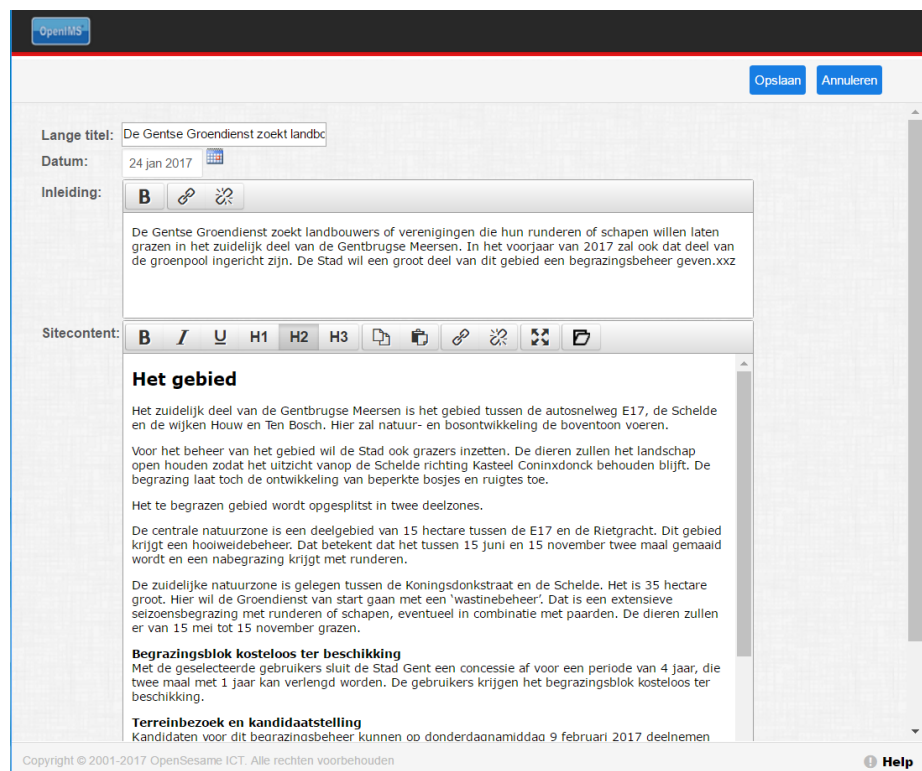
OpenIMS

Opslaan Annuleren

Lange titel: De Gentse Groendienst zoekt landbo

Datum: 24 jan 2017

Inleiding: B

De Gentse Groendienst zoekt landbouwers of verenigingen die hun runderen of schapen willen laten grazen in het zuidelijk deel van de Gentbrugse Meersen. In het voorjaar van 2017 zal ook dat deel van de groenpool ingericht zijn. De Stad wil een groot deel van dit gebied een begrazingsbeheer geven.xxz

Sitecontent: B I U H1 H2 H3

Het gebied

Het zuidelijk deel van de Gentbrugse Meersen is het gebied tussen de autosnelweg E17, de Schelde en de wijken Houw en Ten Bosch. Hier zal natuur- en bosontwikkeling de boventoon voeren.

Voor het beheer van het gebied wil de Stad ook grazers inzetten. De dieren zullen het landschap open houden zodat het uitzicht vanop de Schelde richting Kasteel Coninxdonck behouden blijft. De begrazing laat toch de ontwikkeling van beperkte bosjes en ruigtes toe.

Het te begrazen gebied wordt opgesplitst in twee deelzones.

De centrale natuurzone is een deelgebied van 15 hectare tussen de E17 en de Rietgracht. Dit gebied krijgt een hooiweidebeheer. Dat betekent dat het tussen 15 juni en 15 november twee maal gemaaid wordt en een nabegrazing krijgt met runderen.

De zuidelijke natuurzone is gelegen tussen de Koningsdonkstraat en de Schelde. Het is 35 hectare groot. Hier wil de Groendienst van start gaan met een 'wastinebeheer'. Dat is een extensieve seizoensbegrazing met runderen of schapen, eventueel in combinatie met paarden. De dieren zullen er van 15 mei tot 15 november grazen.

Begrazingsblok kosteloos ter beschikking
Met de geselecteerde gebruikers sluit de Stad Gent een concessie af voor een periode van 4 jaar, die twee maal met 1 jaar kan verlengd worden. De gebruikers krijgen het begrazingsblok kosteloos ter beschikking.

Terreinbezoek en kandidaatstelling
Kandidaten voor dit begrazingsbeheer kunnen op donderdagnamiddag 9 februari 2017 deelnemen

Copyright © 2001-2017 OpenSesame ICT. Alle rechten voorbehouden

Help